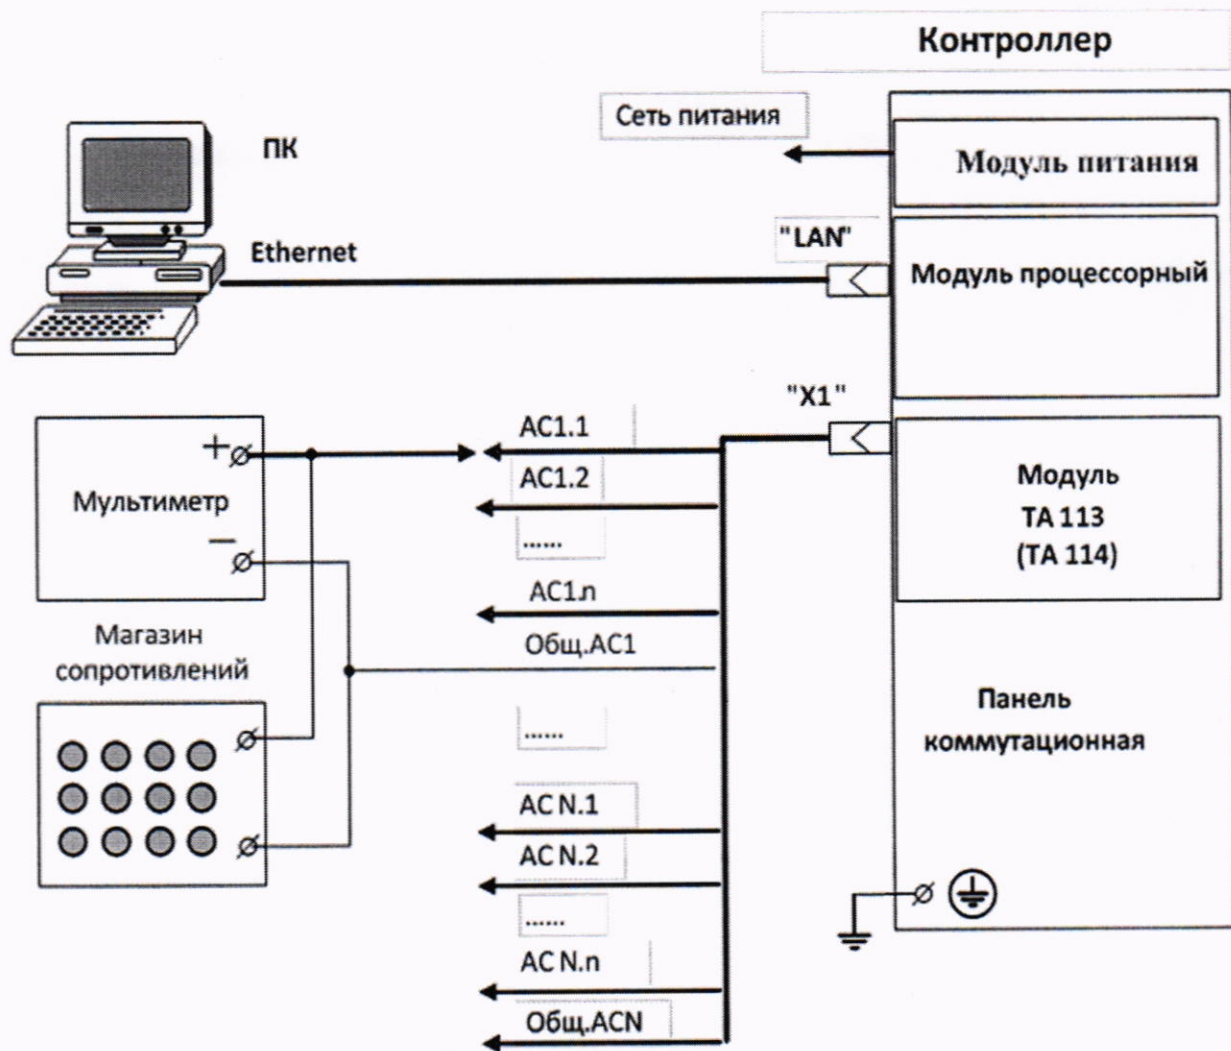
Контроллер

Сеть питания

ПК

Модуль питания

Ethernet

"LAN"

Модуль процессорный

"X1"

AC1.1

+

Мультиметр

AC1.2

Модуль
ТА 113
(ТА 114)

–

......

AC1.n

Магазин сопротивлений

Общ.АС1

Панель коммутационная

......

AC N.1

AC N.2

......

AC N.n

Общ.ACN